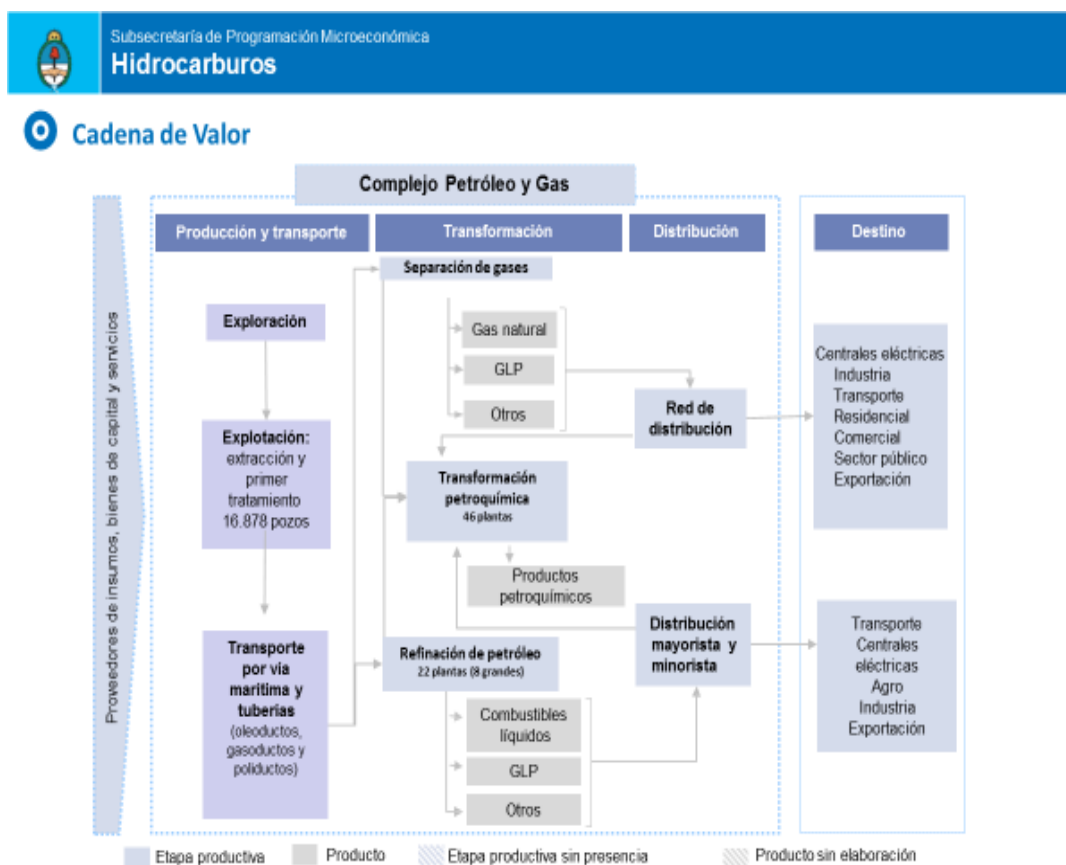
Subsecretaría de Programación Microeconómica
Hidrocarburos

Cadena de Valor

Complejo Petróleo y Gas

Producción y transporte

Transformación

Distribución

Destino

Proveedores de insumos, bienes de capital y servicios

Exploración

Explotación: extracción y primer tratamiento 16.878 pozos

Transporte por via maritima y tuberias (oleoductos, gasoductos y poliductos)

Separación de gases

Gas natural

GLP

Otros

Red de distribución

Transformación petroquímica
46 plantas

Productos petroquímicos

Refinación de petróleo
22 plantas (8 grandes)

Combustibles líquidos

GLP

Otros

Distribución mayorista y minorista

Centrales eléctricas
Industria
Transporte
Residencial
Comercial
Sector público
Exportación

Transporte
Centrales eléctricas
Agro
Industria
Exportación

Etapa productiva
Producto
Etapa productiva sin presencia
Producto sin elaboración